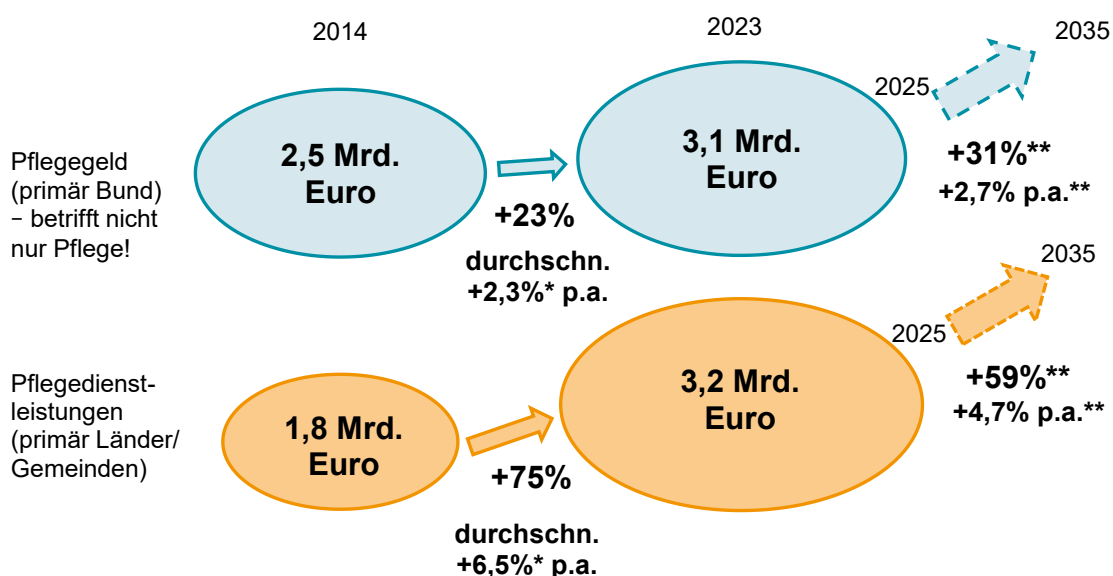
2014

2023

2035

2025

Pflegegeld (primär Bund) − betrifft nicht nur Pflege!

2,5 Mrd. Euro

3,1 Mrd. Euro

+23%

durchschn. +2,3%* p.a.

+31%**

+2,7% p.a.**

2035

2025

Pflegedienstleistungen (primär Länder/ Gemeinden)

1,8 Mrd. Euro

3,2 Mrd. Euro

+75%

durchschn. +6,5%* p.a.

+59%**

+4,7% p.a.**